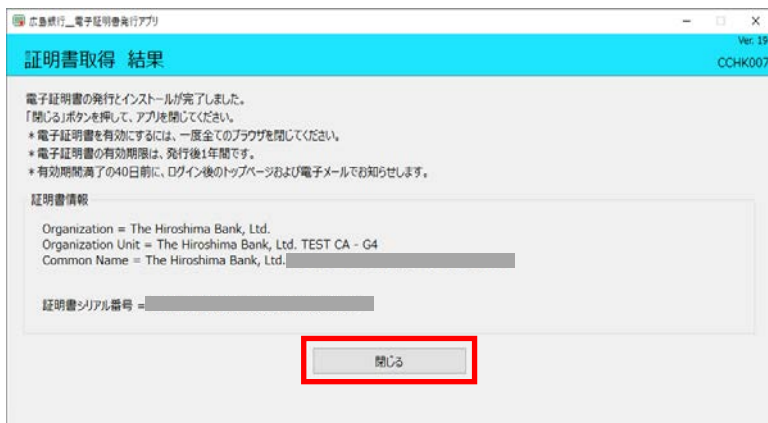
広島銀行_電子証明書発行アプリ

証明書取得 結果

Ver. 19
CCHK007

電子証明書の発行とインストールが完了しました。
「閉じる」ボタンを押して、アプリを閉じてください。
＊電子証明書を有効にするには、一度全てのブラウザを閉じてください。
＊電子証明書の有効期限は、発行後1年間です。
＊有効期間満了の40日前に、ログイン後のトップページおよび電子メールでお知らせします。

証明書情報

Organization = The Hiroshima Bank, Ltd.
Organization Unit = The Hiroshima Bank, Ltd. TEST CA - G4
Common Name = The Hiroshima Bank, Ltd.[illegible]

証明書シリアル番号 = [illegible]

閉じる